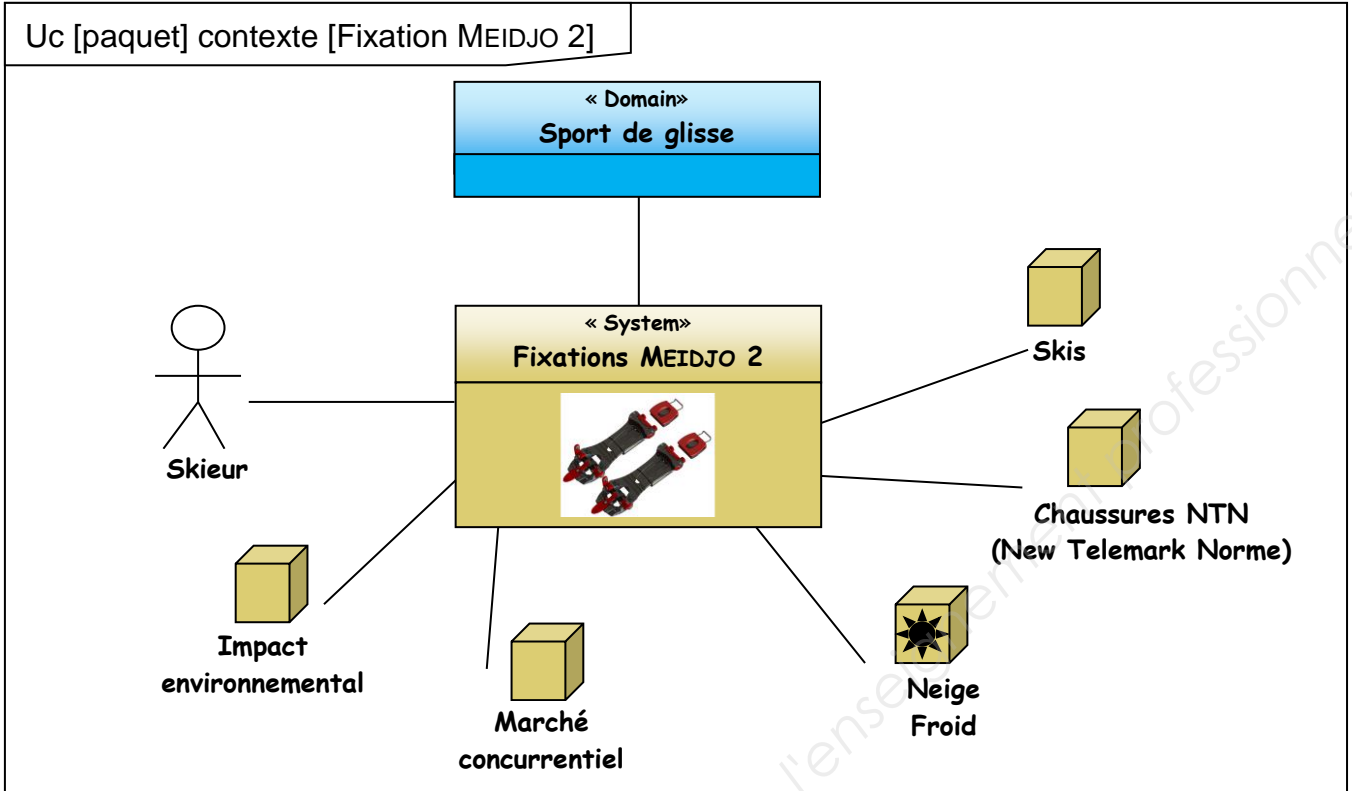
Uc [paquet] contexte [Fixation MEIDJO 2]

« Domain»
Sport de glisse

« System»
Fixations MEIDJO 2

Skieur

Skis

Chaussures NTN
(New Telemark Norme)

Impact
environnemental

Marché
concurrentiel

Neige
Froid

l'enseignement professionnel